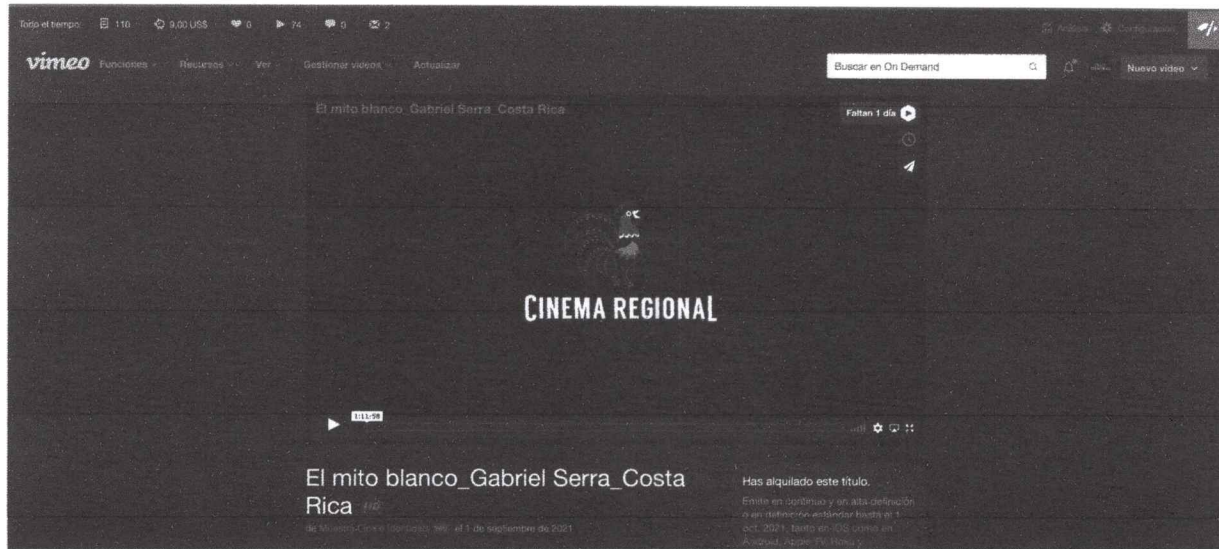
Todo el tiempo 110 9,00 US$ 0 74 0 2

Análisis Configuración

vimeo Funciones Recursos Ver Gestionar videos Actualizar

Buscar en On Demand

Nuevo video

El mito blanco_Gabriel Serra_Costa Rica

Faltan 1 día

CINEMA REGIONAL

1:11:58

El mito blanco_Gabriel Serra_Costa Rica HD

de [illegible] el 1 de septiembre de 2021

Has alquilado este título.

Emite en continuo y en alta definición o en definición estándar hasta el 1 oct. 2021, tanto en iOS como en Android, Apple TV, Roku y